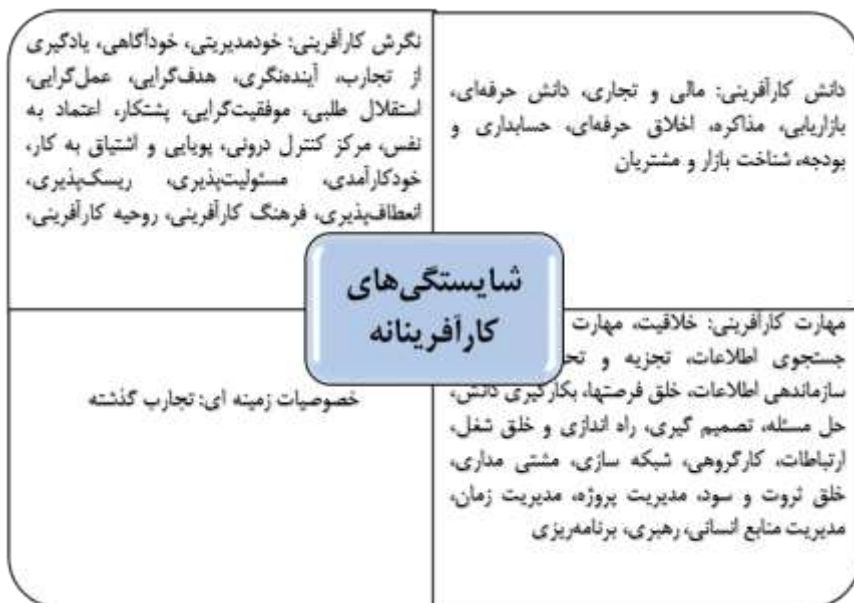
دانش کارآفرینی: مالی و تجاری، دانش حرفه‌ای، بازاریابی، مذاکره، اخلاق حرفه‌ای، حسابداری و بودجه، شناخت بازار و مشتریان

نگرش کارآفرینی: خودمدیریتی، خودآگاهی، یادگیری از تجارب، آینده‌نگری، هدف‌گرایی، عمل‌گرایی، استقلال طلبی، موفقیت‌گرایی، پشتکار، اعتماد به نفس، مرکز کنترل درونی، پویایی و اشتیاق به کار، خودکارآمدی، مسئولیت‌پذیری، ریسک‌پذیری، انعطاف‌پذیری، فرهنگ کارآفرینی، روحیه کارآفرینی،

شایستگی‌های کارآفرینانه

مهارت کارآفرینی: خلاقیت، مهارت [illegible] جستجوی اطلاعات، تجزیه و تح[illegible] سازماندهی اطلاعات، خلق فرصتها، بکارگیری دانش، حل مسئله، تصمیم گیری، راه اندازی و خلق شغل، ارتباطات، کارگروهی، شبکه سازی، مشتی مداری، خلق ثروت و سود، مدیریت پروژه، مدیریت زمان، مدیریت منابع انسانی، رهبری، برنامه‌ریزی

خصوصیات زمینه ای: تجارب گذشته